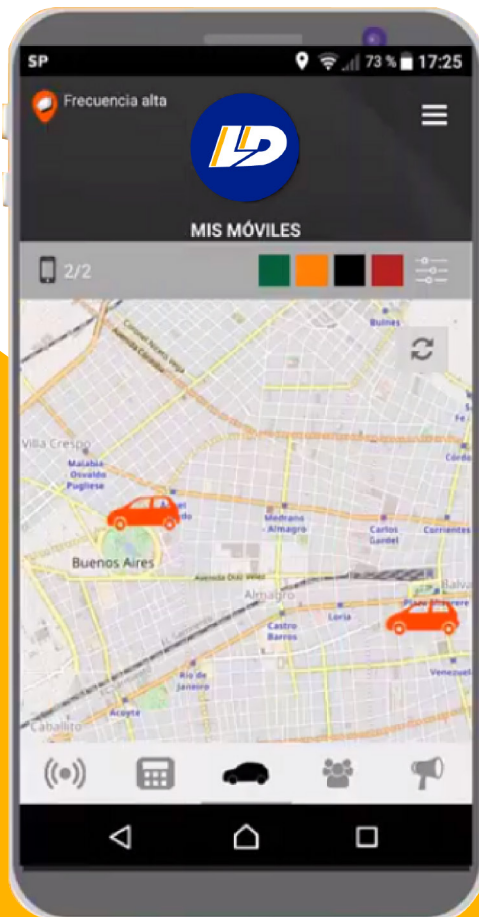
SP 73 % 17:25

Frecuencia alta

MIS MÓVILES

2/2

Villa Crespo
Malabia Osvaldo Pugliese
Buenos Aires
Avenida Díaz Vélez
Medrano Almagro
Carlos Gardel
Almagro
Castro Barros
Loria
Río de Janeiro
Acoyte
Caballito
Bulnes
Corrientes
Córdoba
Venezuela
Avenida Corrientes
Coronel Niceto Vega
Pueyrredón
Fe